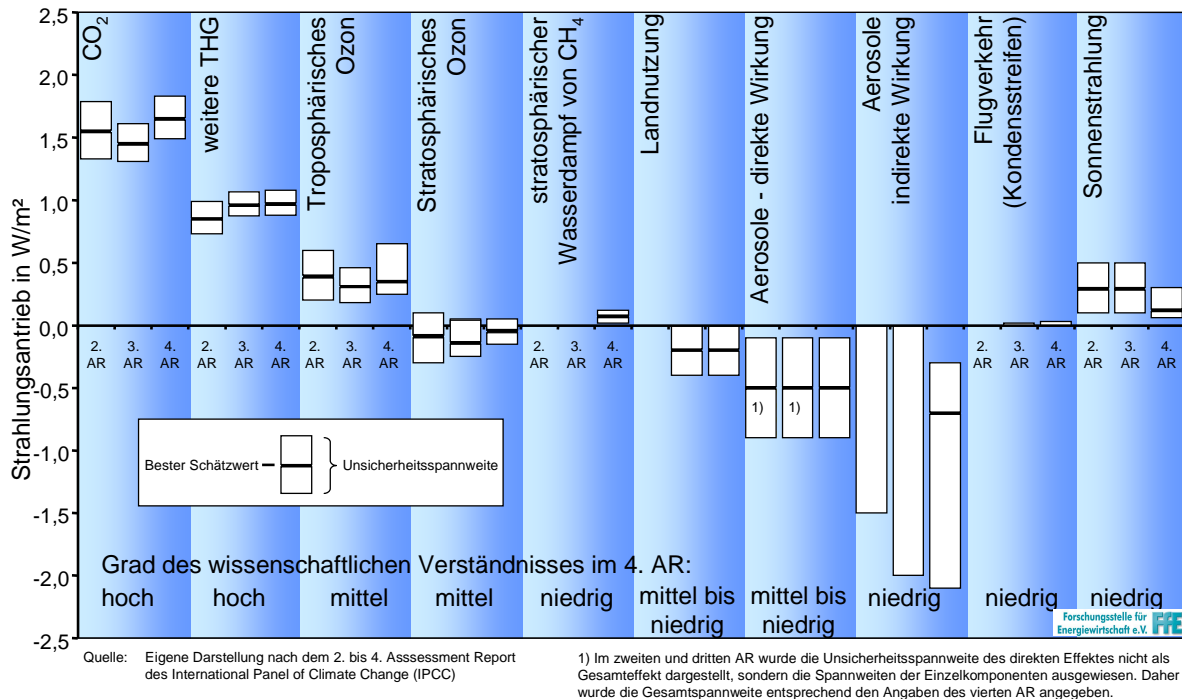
2,5
2,0
1,5
1,0
0,5
0,0
-0,5
-1,0
-1,5
-2,0
-2,5

Strahlungsantrieb in W/m²

$CO_2$
weitere THG
Troposphärisches Ozon
Stratosphärisches Ozon
stratosphärischer Wasserdampf von $CH_4$
Landnutzung
Aerosole - direkte Wirkung
Aerosole indirekte Wirkung
Flugverkehr (Kondensstreifen)
Sonnenstrahlung

2. AR 3. AR 4. AR
2. AR 3. AR 4. AR
2. AR 3. AR 4. AR
2. AR 3. AR 4. AR
2. AR 3. AR 4. AR
2. AR 3. AR 4. AR

1) 1)

Bester Schätzwert Unsicherheitsspannweite

Grad des wissenschaftlichen Verständnisses im 4. AR:
hoch hoch mittel mittel niedrig mittel bis niedrig mittel bis niedrig niedrig niedrig niedrig

Forschungsstelle für Energiewirtschaft e.V. FfE

Quelle: Eigene Darstellung nach dem 2. bis 4. Asssessment Report des International Panel of Climate Change (IPCC)

1) Im zweiten und dritten AR wurde die Unsicherheitsspannweite des direkten Effektes nicht als Gesamteffekt dargestellt, sondern die Spannweiten der Einzelkomponenten ausgewiesen. Daher wurde die Gesamtspannweite entsprechend den Angaben des vierten AR angegeben.